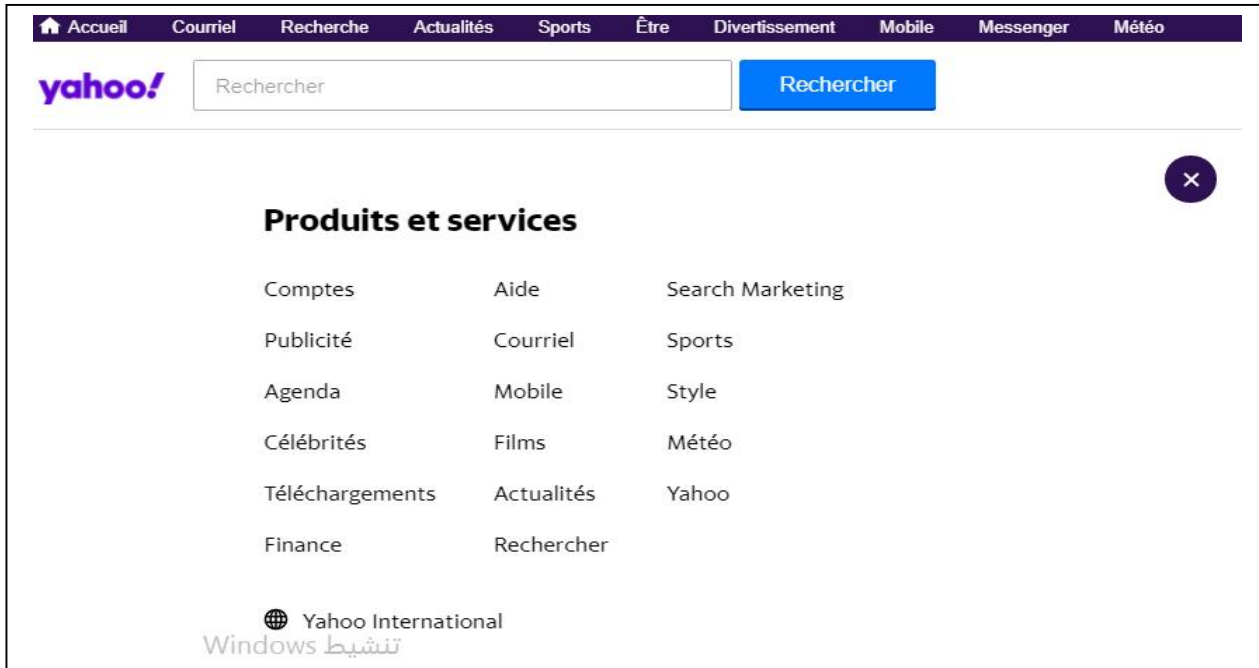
Accueil Courriel Recherche Actualités Sports Être Divertissement Mobile Messenger Météo

yahoo!

Rechercher

Rechercher

×

Produits et services

Comptes
Publicité
Agenda
Célébrités
Téléchargements
Finance

Aide
Courriel
Mobile
Films
Actualités
Rechercher

Search Marketing
Sports
Style
Météo
Yahoo

Yahoo International

تنشيط Windows